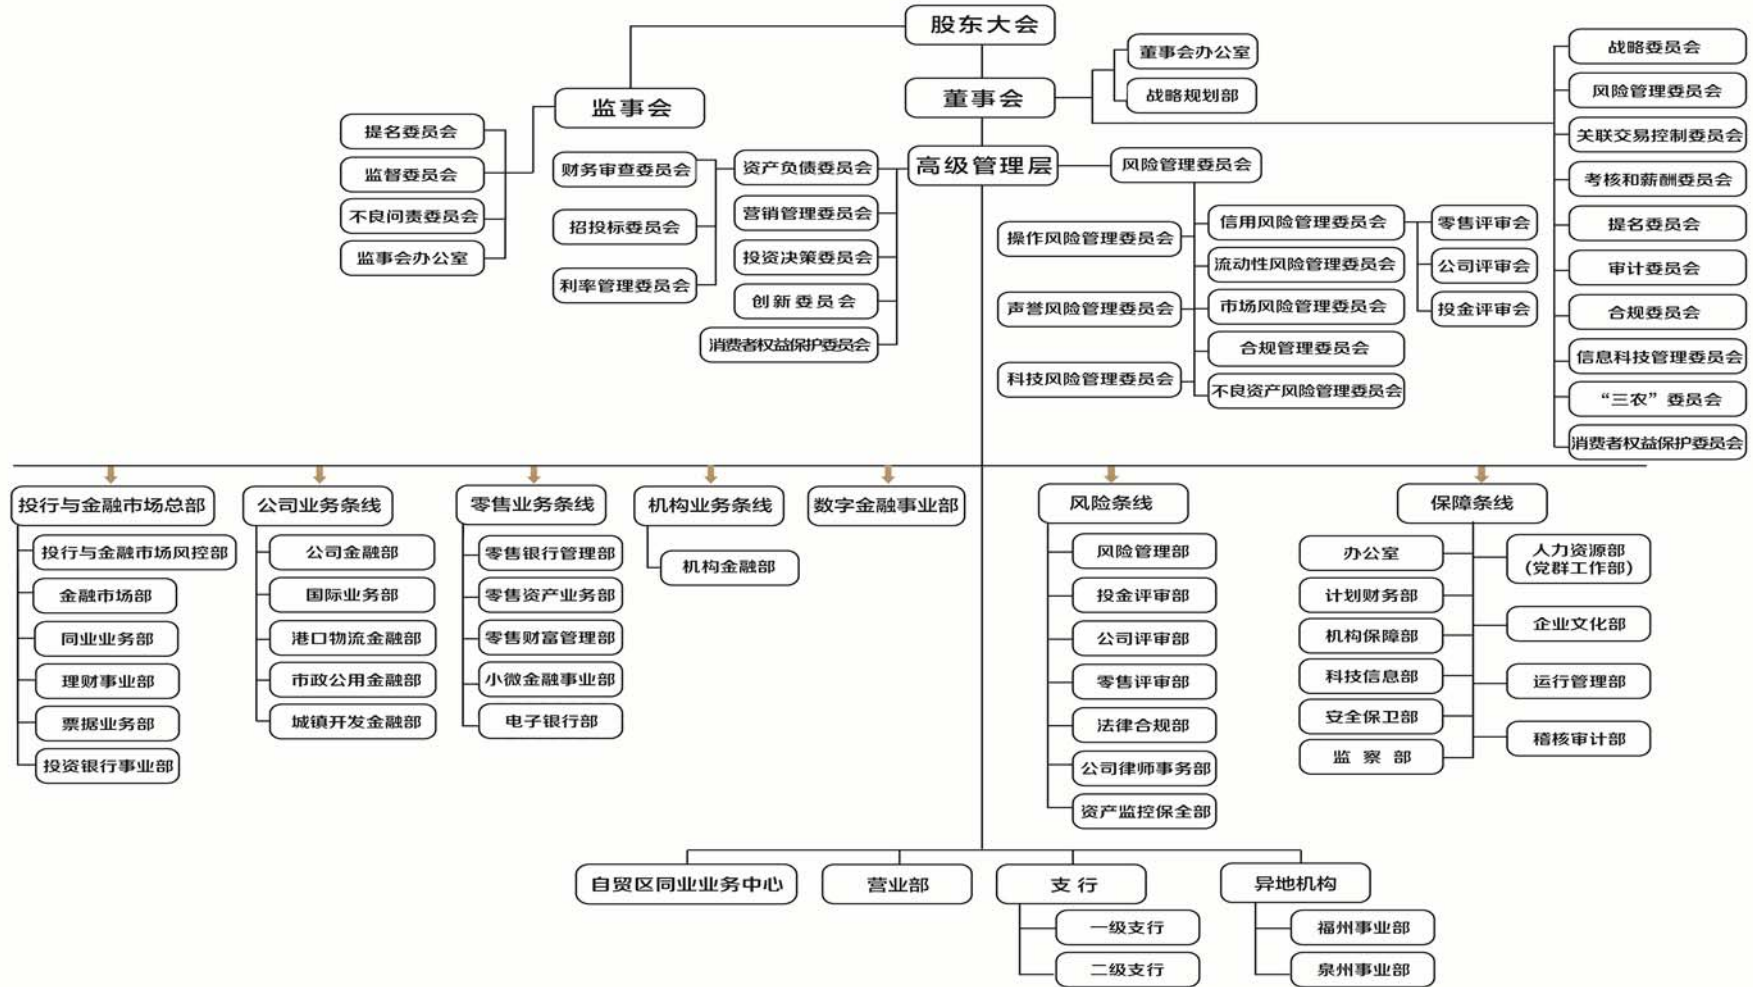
股东大会

监事会

提名委员会
监督委员会
不良问责委员会
监事会办公室

董事会

董事会办公室
战略规划部

战略委员会
风险管理委员会
关联交易控制委员会
考核和薪酬委员会
提名委员会
审计委员会
合规委员会
信息科技管理委员会
“三农”委员会
消费者权益保护委员会

高级管理层

财务审查委员会
招投标委员会
利率管理委员会

资产负债委员会
营销管理委员会
投资决策委员会
创新委员会
消费者权益保护委员会

风险管理委员会

操作风险管理委员会
声誉风险管理委员会
科技风险管理委员会

信用风险管理委员会
流动性风险管理委员会
市场风险管理委员会
合规管理委员会
不良资产风险管理委员会

零售评审会
公司评审会
投金评审会

投行与金融市场总部
投行与金融市场风控部
金融市场部
同业业务部
理财事业部
票据业务部
投资银行事业部

公司业务条线
公司金融部
国际业务部
港口物流金融部
市政公用金融部
城镇开发金融部

零售业务条线
零售银行管理部
零售资产业务部
零售财富管理部
小微金融事业部
电子银行部

机构业务条线
机构金融部

数字金融事业部

风险条线
风险管理部
投金评审部
公司评审部
零售评审部
法律合规部
公司律师事务部
资产监控保全部

保障条线
办公室
计划财务部
机构保障部
科技信息部
安全保卫部
监 察 部
人力资源部（党群工作部）
企业文化部
运行管理部
稽核审计部

自贸区同业业务中心
营业部
支 行
一级支行
二级支行
异地机构
福州事业部
泉州事业部